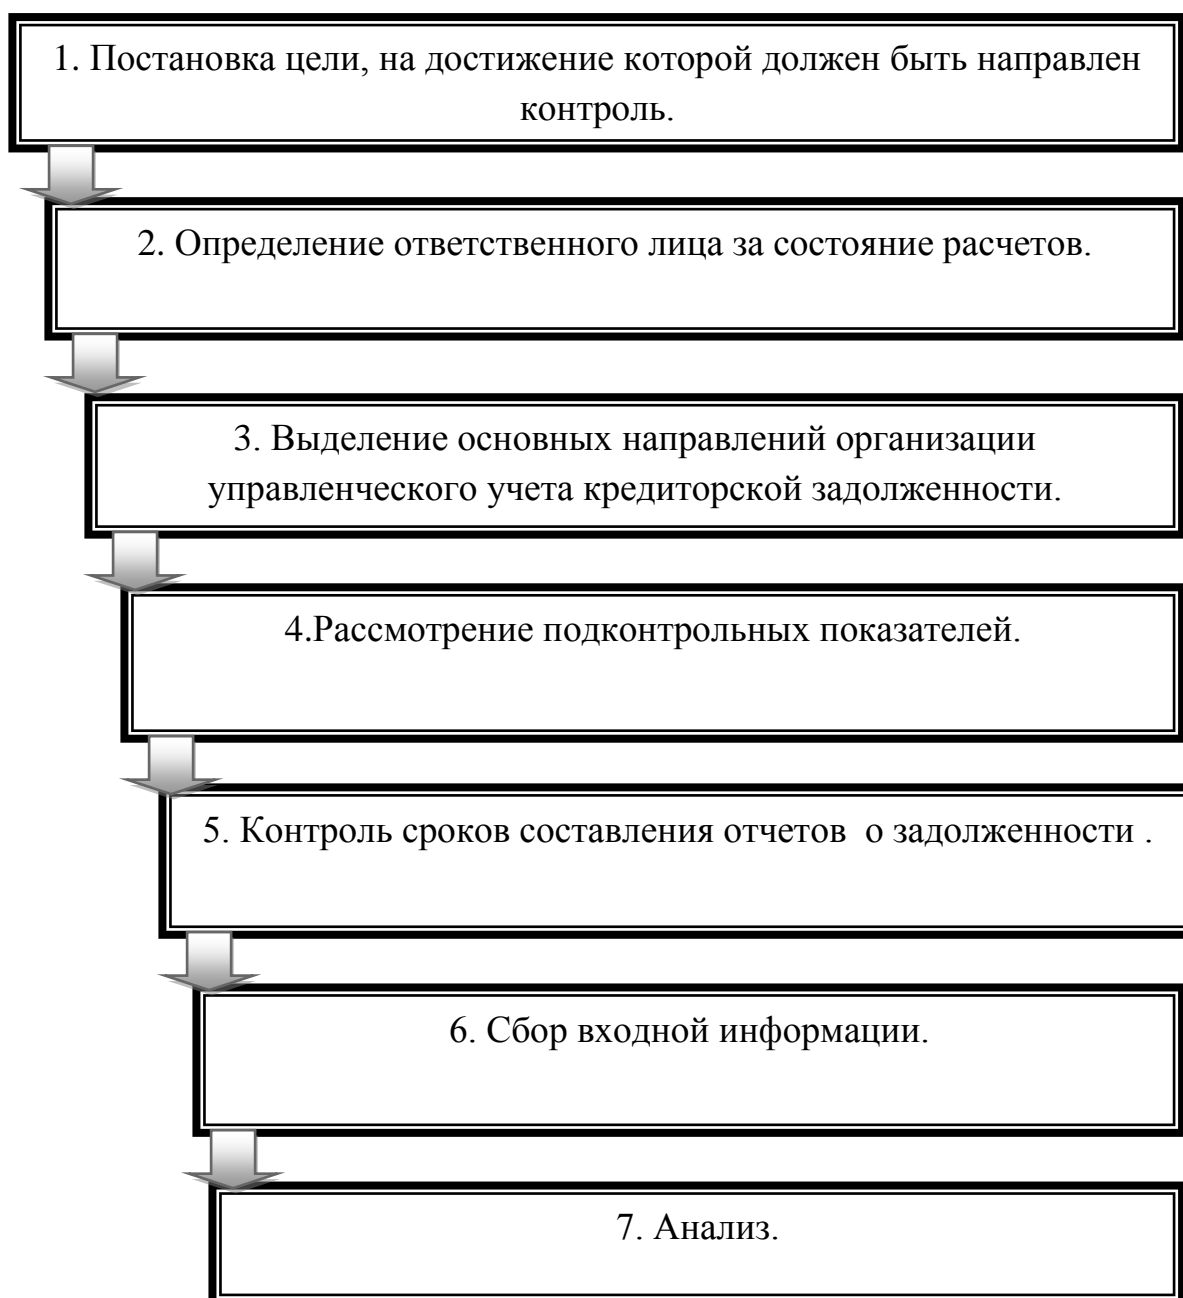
1. Постановка цели, на достижение которой должен быть направлен контроль.

2. Определение ответственного лица за состояние расчетов.

3. Выделение основных направлений организации управленческого учета кредиторской задолженности.

4.Рассмотрение подконтрольных показателей.

5. Контроль сроков составления отчетов о задолженности .

6. Сбор входной информации.

7. Анализ.